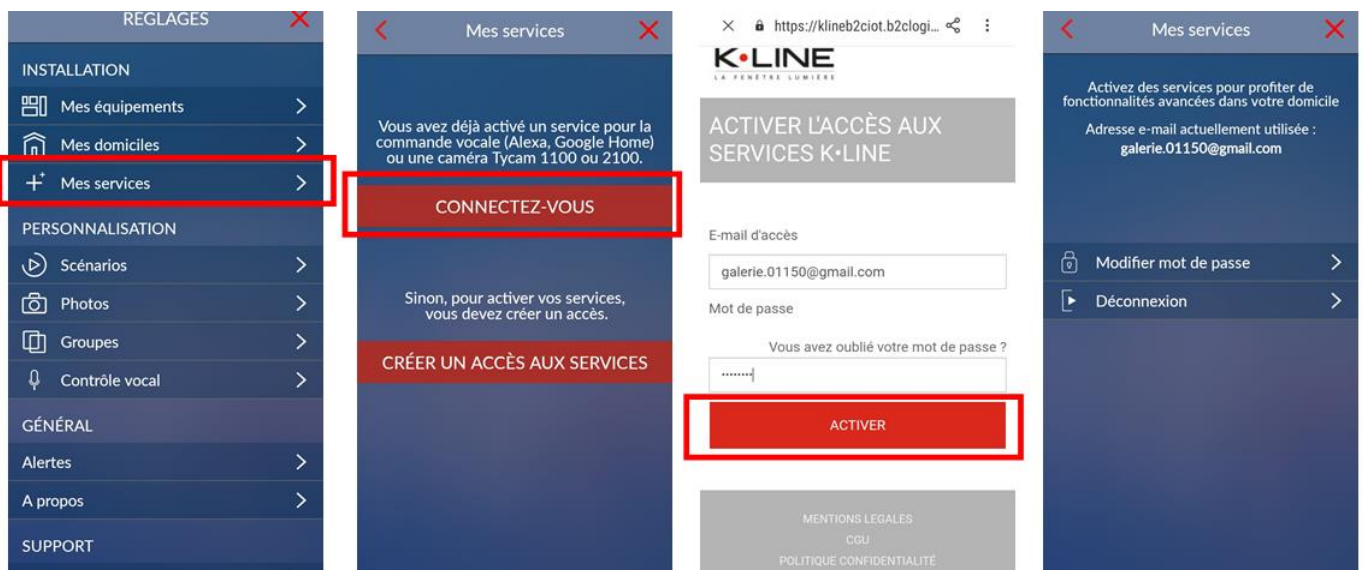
REGLAGES

INSTALLATION

Mes équipements

Mes domiciles

Mes services

PERSONNALISATION

Scénarios

Photos

Groupes

Contrôle vocal

GÉNÉRAL

Alertes

A propos

SUPPORT

Mes services

Vous avez déjà activé un service pour la commande vocale (Alexa, Google Home) ou une caméra Tycam 1100 ou 2100.

CONNECTEZ-VOUS

Sinon, pour activer vos services, vous devez créer un accès.

CRÉER UN ACCÈS AUX SERVICES

https://klineb2ciot.b2clogi...

K•LINE
LA FENÊTRE LUMIÈRE

ACTIVER L'ACCÈS AUX SERVICES K•LINE

E-mail d'accès

galerie.01150@gmail.com

Mot de passe

Vous avez oublié votre mot de passe ?

ACTIVER

MENTIONS LEGALES
CGU
POLITIQUE CONFIDENTIALITÉ

Mes services

Activez des services pour profiter de fonctionnalités avancées dans votre domicile

Adresse e-mail actuellement utilisée :
galerie.01150@gmail.com

Modifier mot de passe

Déconnexion